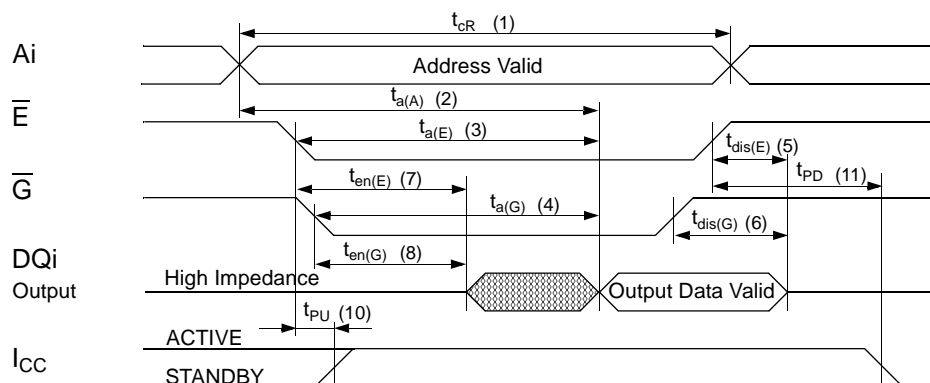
$t_{cR}$ (1)

Ai

Address Valid

$\overline{E}$

$t_{a(A)}$ (2)

$t_{a(E)}$ (3)

$t_{dis(E)}$ (5)

$\overline{G}$

$t_{en(E)}$ (7)

$t_{PD}$ (11)

$t_{a(G)}$ (4)

$t_{dis(G)}$ (6)

DQi

Output

$t_{en(G)}$ (8)

High Impedance

Output Data Valid

$t_{PU}$ (10)

ACTIVE

$I_{CC}$

STANDBY